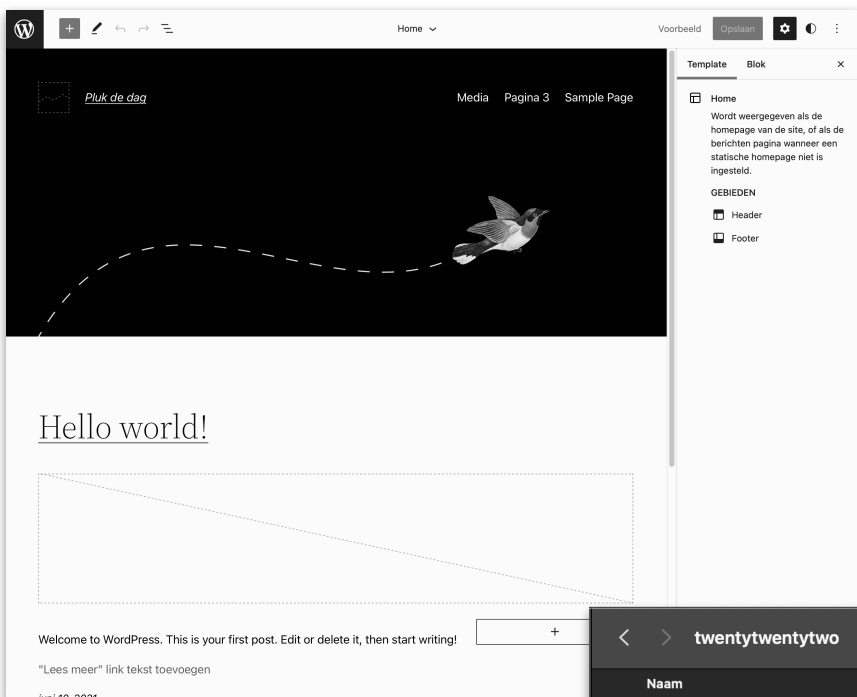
Home

Voorbeeld Opslaan

Template Blok ×

Pluk de dag

Media Pagina 3 Sample Page

Home

Wordt weergegeven als de homepage van de site, of als de berichten pagina wanneer een statische homepage niet is ingesteld.

GEBIEDEN

Header

Footer

Hello world!

Welcome to WordPress. This is your first post. Edit or delete it, then start writing!

+

"Lees meer" link tekst toevoegen

juni 10, 2021

twentytwentytwo

Naam